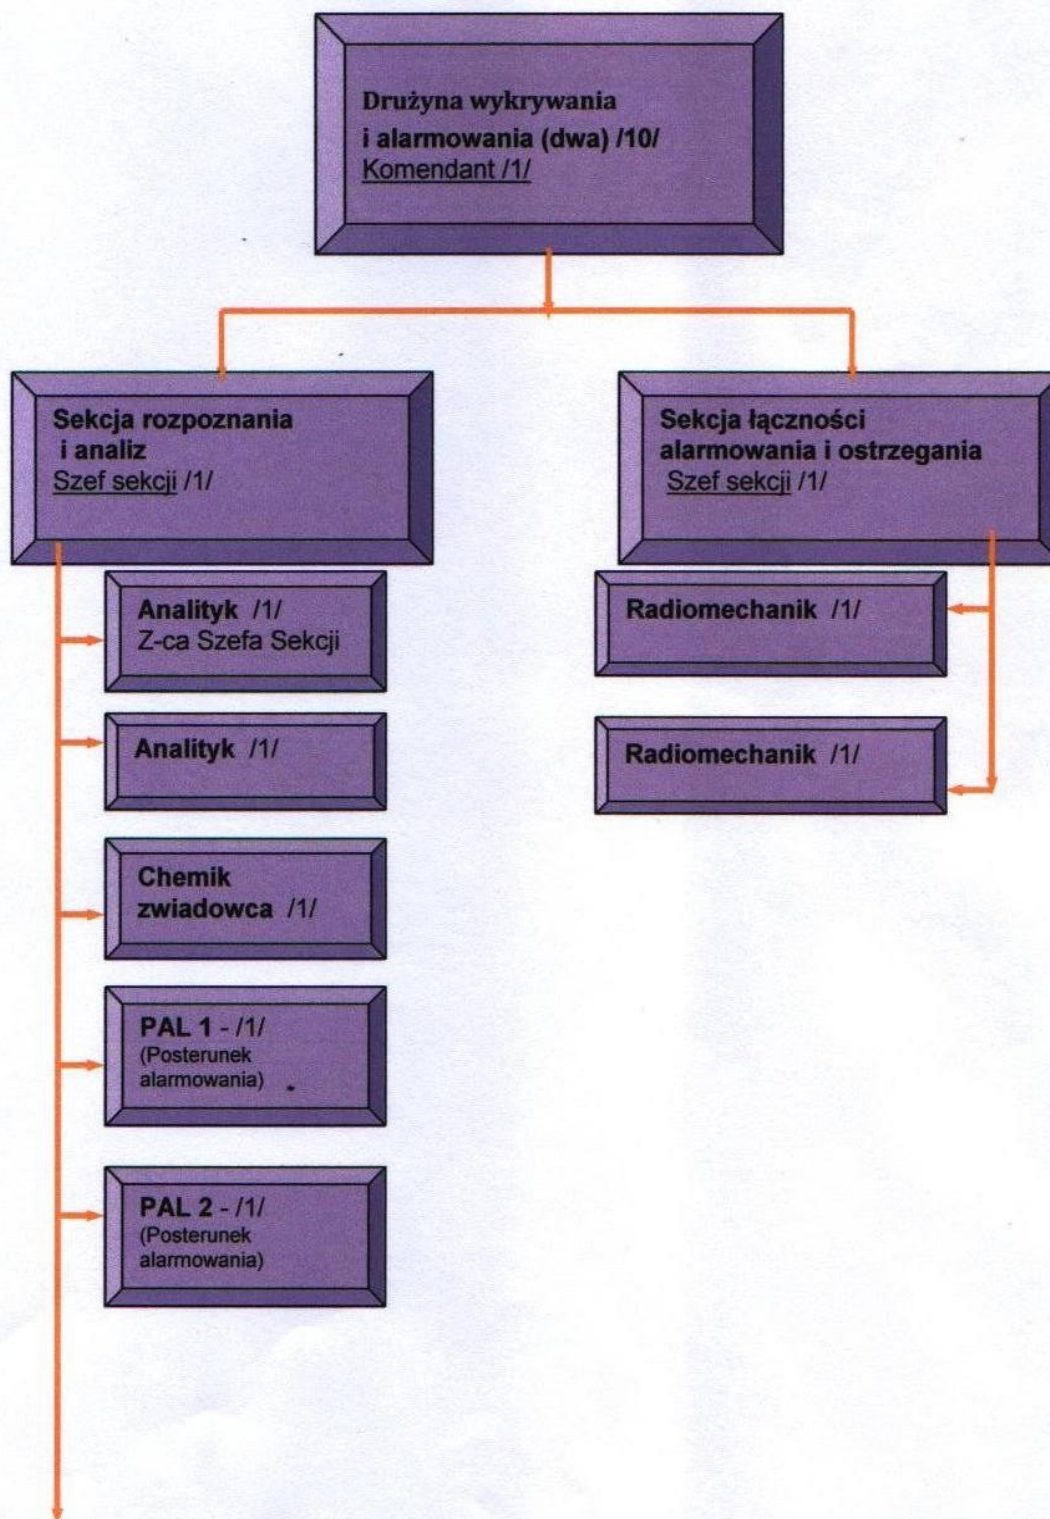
Drużyna wykrywania i alarmowania (dwa) /10/
Komendant /1/

Sekcja rozpoznania i analiz
Szef sekcji /1/

Sekcja łączności alarmowania i ostrzegania
Szef sekcji /1/

Analityk /1/
Z-ca Szefa Sekcji

Radiomechanik /1/

Analityk /1/

Radiomechanik /1/

Chemik zwiadowca /1/

PAL 1 - /1/
(Posterunek alarmowania)

PAL 2 - /1/
(Posterunek alarmowania)